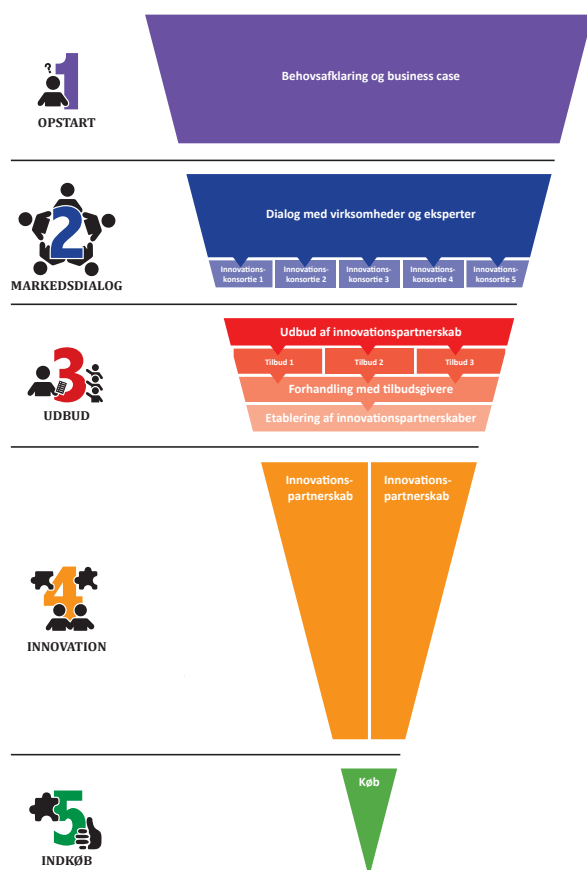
?1
OPSTART

Behovsafklaring og business case

2
MARKEDSDIALOG

Dialog med virksomheder og eksperter

Innovationskonsortie 1
Innovationskonsortie 2
Innovationskonsortie 3
Innovationskonsortie 4
Innovationskonsortie 5

3
UDBUD

Udbud af innovationspartnerskab

Tilbud 1
Tilbud 2
Tilbud 3

Forhandling med tilbudsgivere

Etablering af innovationspartnerskaber

4
INNOVATION

Innovationspartnerskab
Innovationspartnerskab

5
INDKØB

Køb